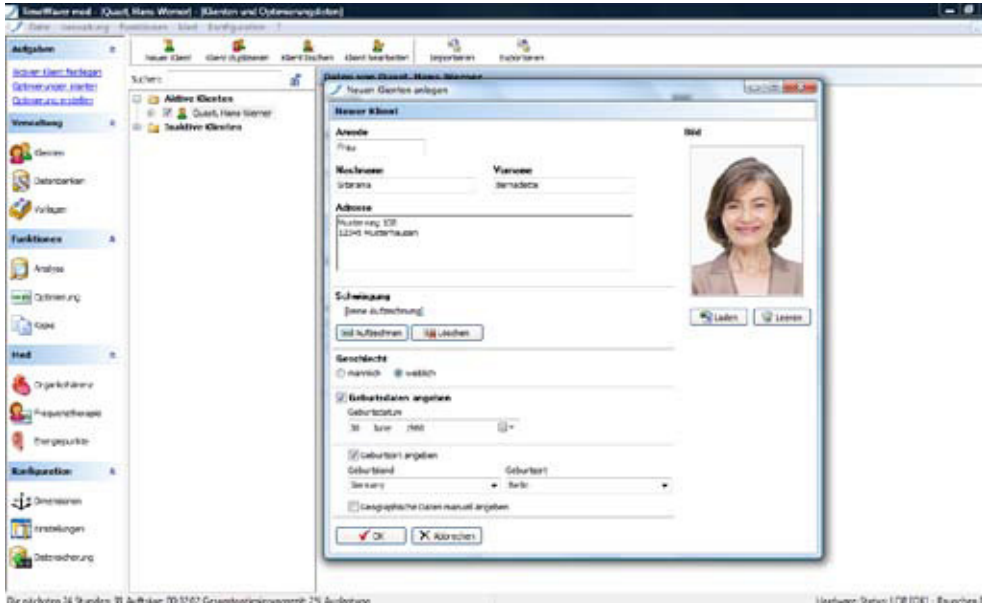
TimeWaver med - [Quast, Hans Werner] - [Klienten und Optimierungslisten]
Datei Verwaltung Funktionen Med Konfiguration ?

Aufgaben
Neuen Klient anlegen
Optimierungen starten
Optimierung erstellen
Verwaltung
Klienten
Datenbanken
Vorlagen
Funktionen
Analyse
Optimierung
Kopie
Med
Organfrequenz
Frequenztherapie
Energiepunkte
Konfiguration
Dimensionen
Einstellungen
Datensicherung

Neuer Klient
Klient duplizieren
Klient löschen
Klient bearbeiten
Importieren
Exportieren

Suchen:
Aktive Klienten
Quast, Hans Werner
Inaktive Klienten

Daten von Quast, Hans Werner

Neuen Klienten anlegen
Neuer Klient
Anrede
Frau
Nachname
Sibrana
Vorname
Bernadette
Adresse
Musterweg 108
12345 Musterhausen
Schwingung
[keine Aufzeichnung]
Bild Aufzeichnen
Löschen
Geschlecht
männlich
weiblich
Geburtsdaten angeben
Geburtsdatum
30 June 1960
Geburtsort angeben
Geburtsland
Geburtsort
Germany
Berlin
Geographische Daten manuell angeben
OK
Abbrechen
Bild
Laden
Leeren

Die nächsten 24 Stunden: 31 Aufträge: 00:37:02 Gesamtoptimierungszeit: 25 Ausführungen
Hardware: Status: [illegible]